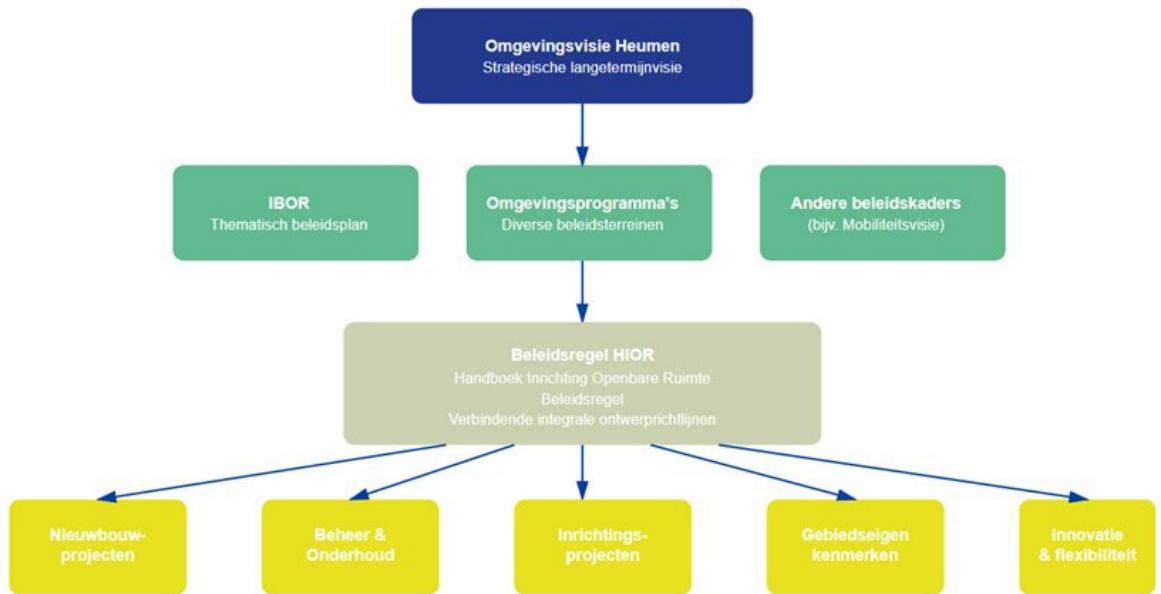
Omgevingsvisie Heumen
Strategische langetermijnvisie

IBOR
Thematisch beleidsplan

Omgevingsprogramma's
Diverse beleidsterreinen

Andere beleidskaders
(bijv. Mobiliteitsvisie)

Beleidsregel HIOR
Handboek Inrichting Openbare Ruimte
Beleidsregel
Verbindende integrale ontwerprichtlijnen

Nieuwbouw-projecten

Beheer & Onderhoud

Inrichtings-projecten

Gebiedseigen kenmerken

Innovatie & flexibiliteit